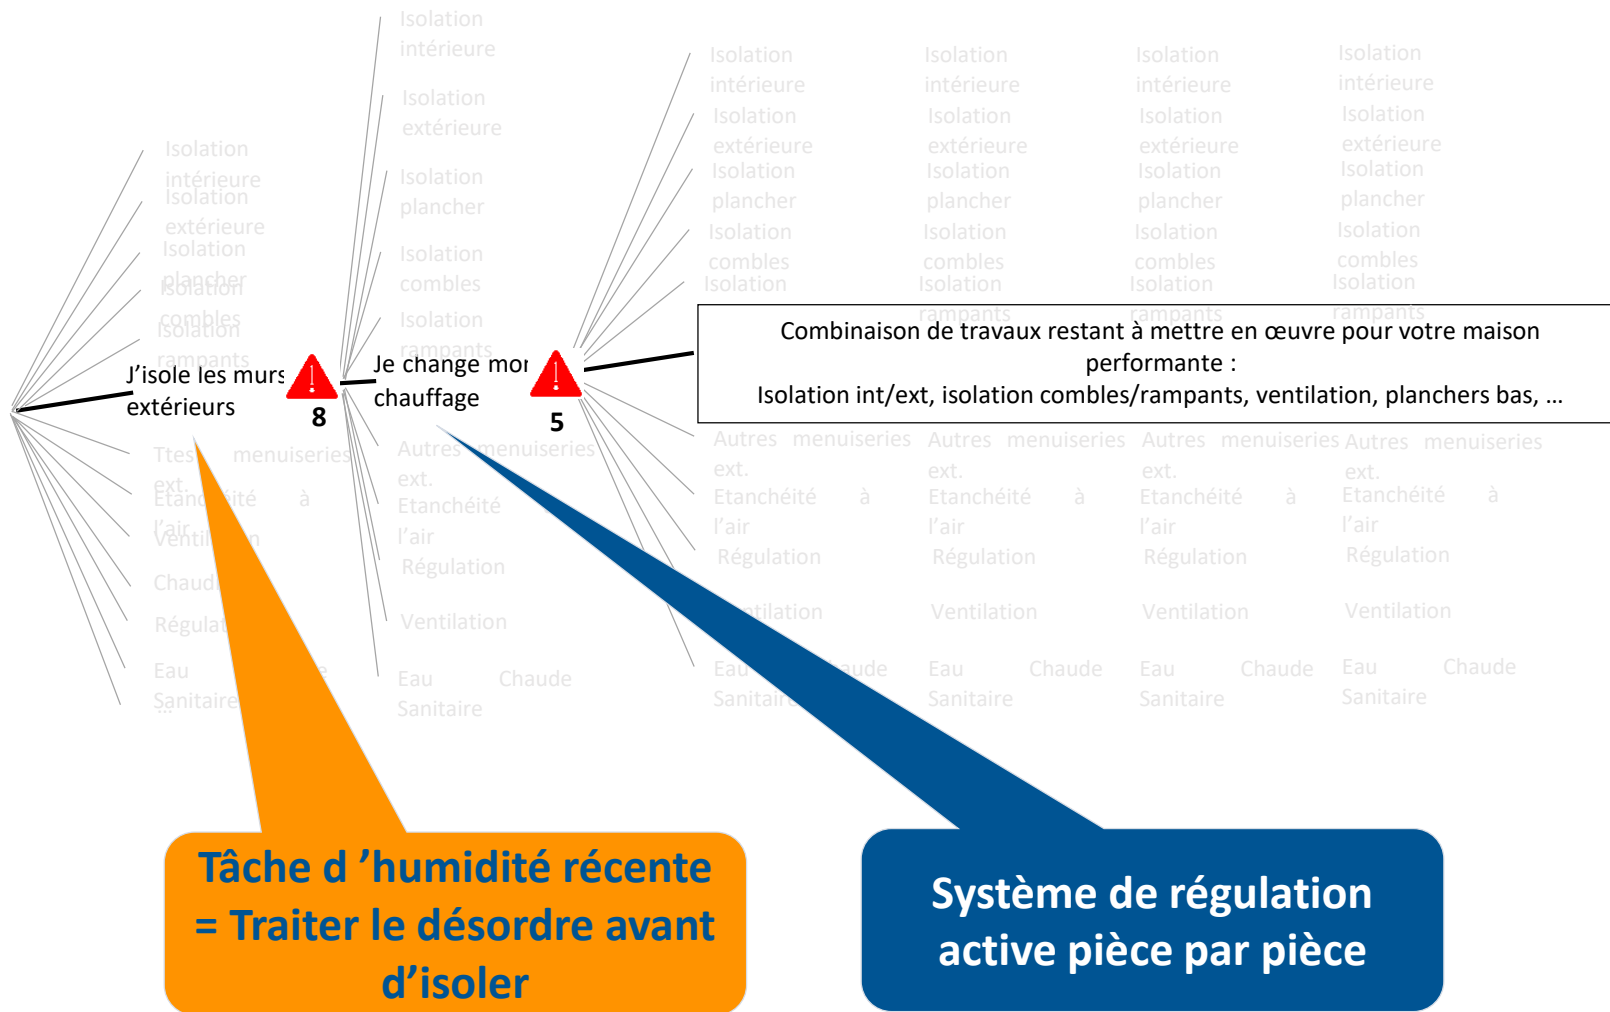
Isolation intérieure
Isolation extérieure
Isolation plancher
Isolation combles
Isolation rampants
J'isole les murs extérieurs
8
Ttes menuiseries ext.
Etanchéité à l'air
Ventilation
Chaud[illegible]
Régulat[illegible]
Eau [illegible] Sanitaire
...

Isolation intérieure
Isolation extérieure
Isolation plancher
Isolation combles
Isolation rampants
Je change mon chauffage
5
Autres menuiseries ext.
Etanchéité l'air
Régulation
Ventilation
Eau Chaude Sanitaire

Isolation intérieure
Isolation extérieure
Isolation plancher
Isolation combles
Isolation rampants
Autres menuiseries ext.
Etanchéité à l'air
Régulation
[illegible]ntilation
Eau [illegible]aude Sanitaire

Isolation intérieure
Isolation extérieure
Isolation plancher
Isolation combles
Isolation rampants
Autres menuiseries ext.
Etanchéité à l'air
Régulation
Ventilation
Eau Chaude Sanitaire

Isolation intérieure
Isolation extérieure
Isolation plancher
Isolation combles
Isolation rampants
Autres menuiseries ext.
Etanchéité à l'air
Régulation
Ventilation
Eau Chaude Sanitaire

Isolation intérieure
Isolation extérieure
Isolation plancher
Isolation combles
Isolation rampants
Autres menuiseries ext.
Etanchéité à l'air
Régulation
Ventilation
Eau Chaude Sanitaire

Combinaison de travaux restant à mettre en œuvre pour votre maison performante :
Isolation int/ext, isolation combles/rampants, ventilation, planchers bas, …

Tâche d 'humidité récente = Traiter le désordre avant d'isoler

Système de régulation active pièce par pièce